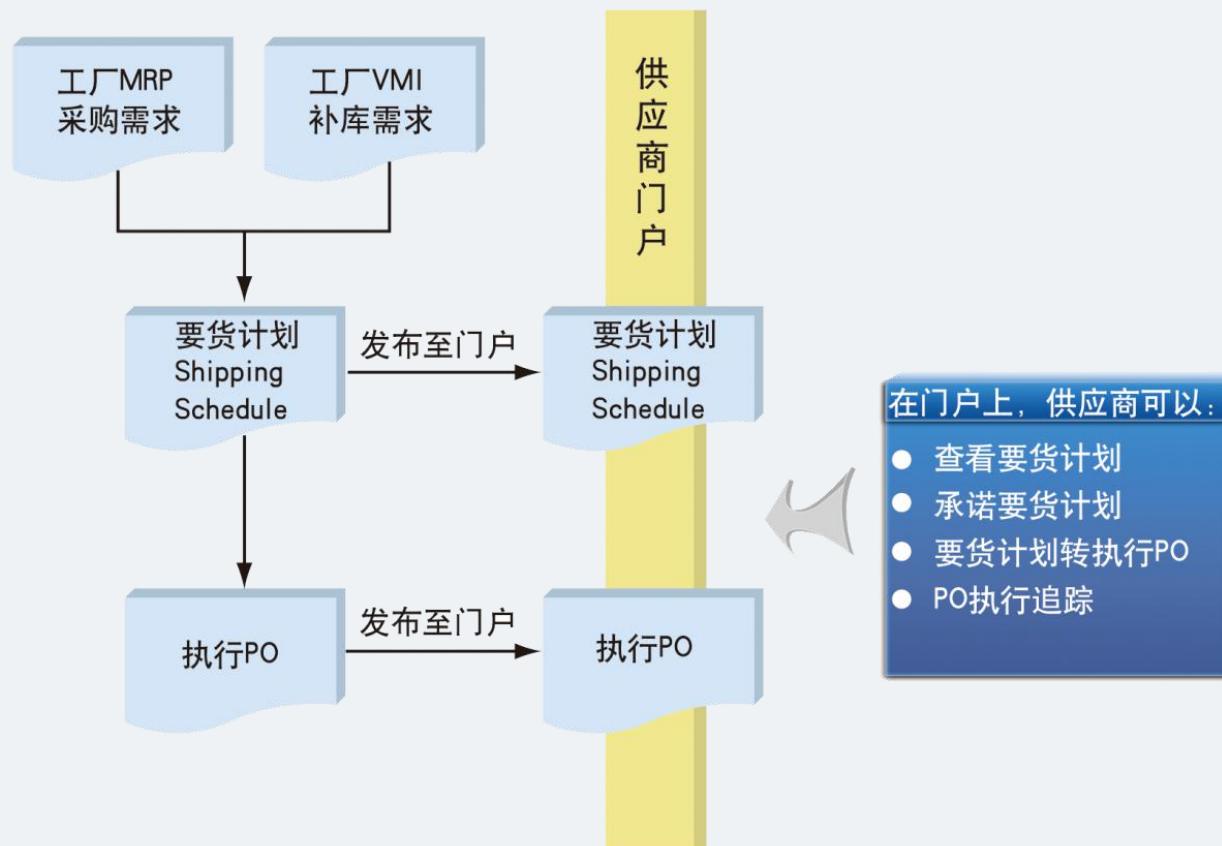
工厂MRP
采购需求

工厂VMI
补库需求

供应商门户

要货计划
Shipping
Schedule

发布至门户

要货计划
Shipping
Schedule

在门户上，供应商可以：

- 查看要货计划
- 承诺要货计划
- 要货计划转执行PO
- PO执行追踪

执行PO

发布至门户

执行PO